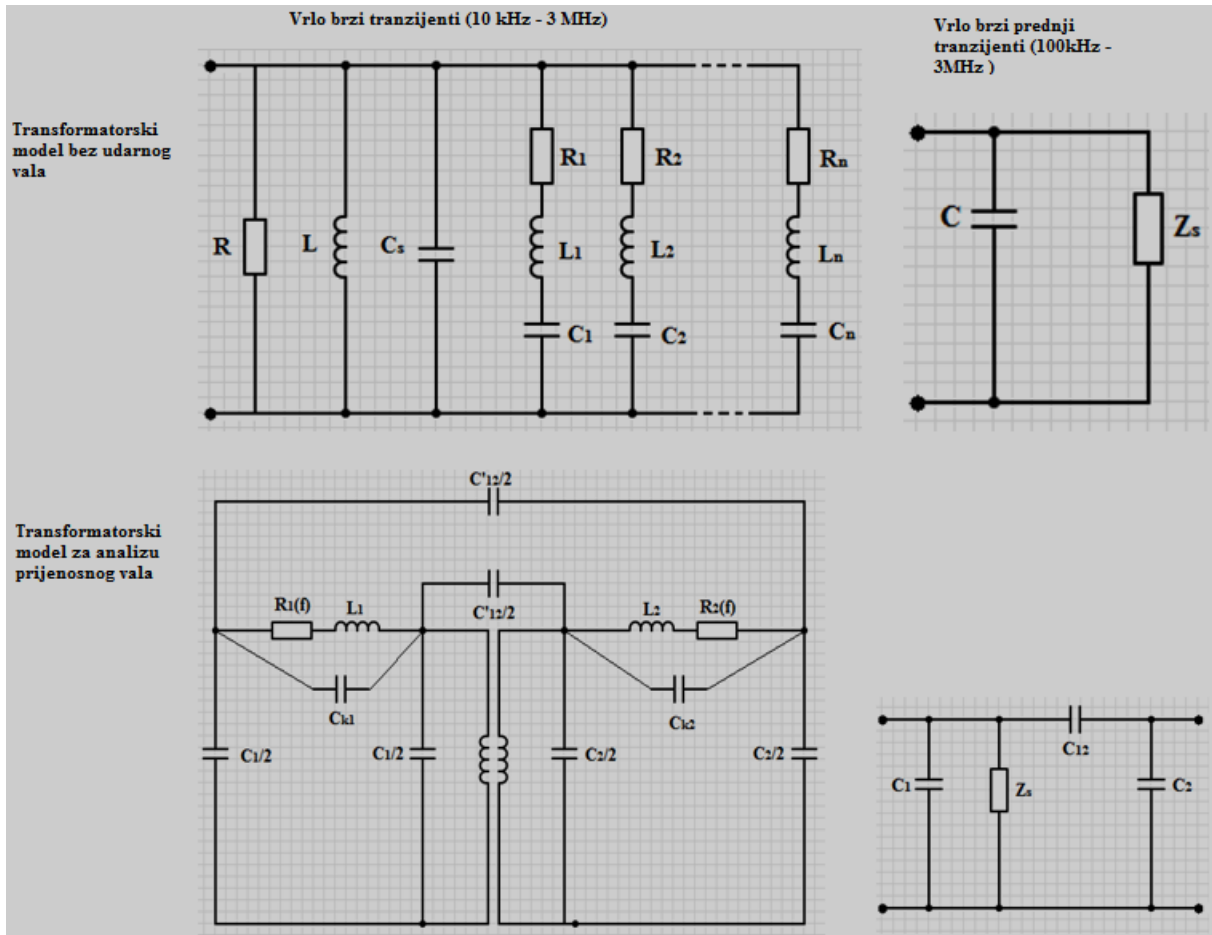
Vrlo brzi tranzijenti (10 kHz - 3 MHz)

Vrlo brzi prednji tranzijenti (100kHz - 3MHz )

Transformatorski model bez udarnog vala

R

L

$C_s$

$R_1$

$L_1$

$C_1$

$R_2$

$L_2$

$C_2$

$R_n$

$L_n$

$C_n$

C

$Z_s$

Transformatorski model za analizu prijenosnog vala

$C'_{12}/2$

$C'_{12}/2$

$R_1(f)$

$L_1$

$L_2$

$R_2(f)$

$C_{k1}$

$C_{k2}$

$C_1/2$

$C_1/2$

$C_2/2$

$C_2/2$

$C_{12}$

$C_1$

$Z_s$

$C_2$